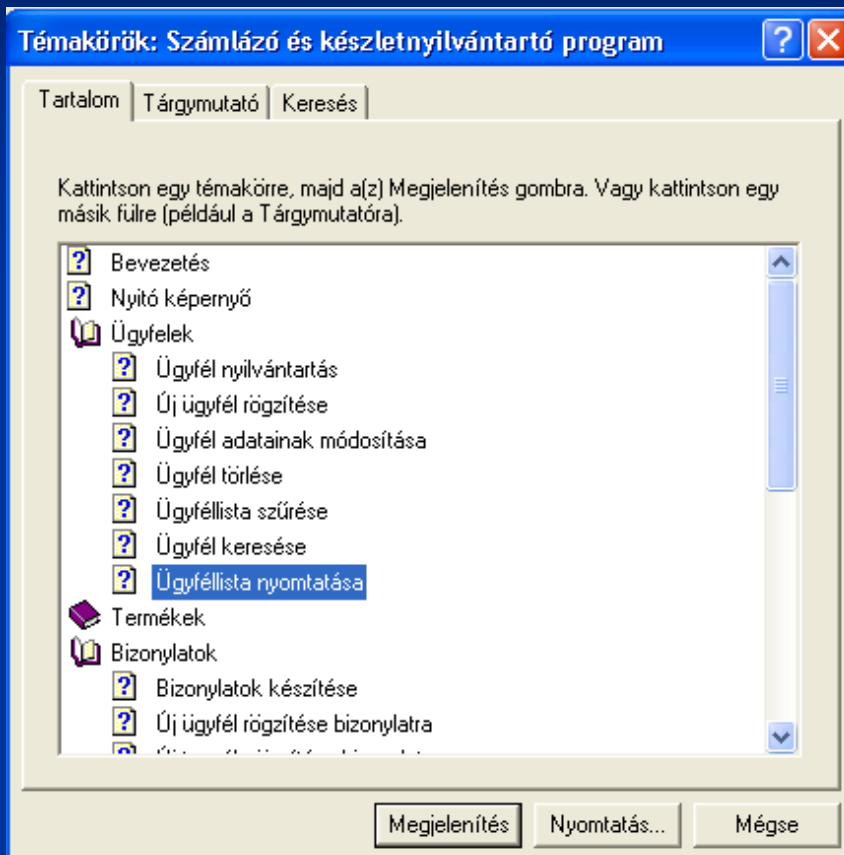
Témakörök: Számlázó és készletnyilvántartó program

Tartalom | Tárgymutató | Keresés

Kattintson egy témakörre, majd a(z) Megjelenítés gombra. Vagy kattintson egy másik fülre (például a Tárgymutatóra).

Bevezetés
Nyitó képernyő
Ügyfelek
Ügyfél nyilvántartás
Új ügyfél rögzítése
Ügyfél adatainak módosítása
Ügyfél törlése
Ügyféllista szűrése
Ügyfél keresése
Ügyféllista nyomtatása
Termékek
Bizonylatok
Bizonylatok készítése
Új ügyfél rögzítése bizonylatra
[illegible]

Megjelenítés | Nyomtatás... | Mégse